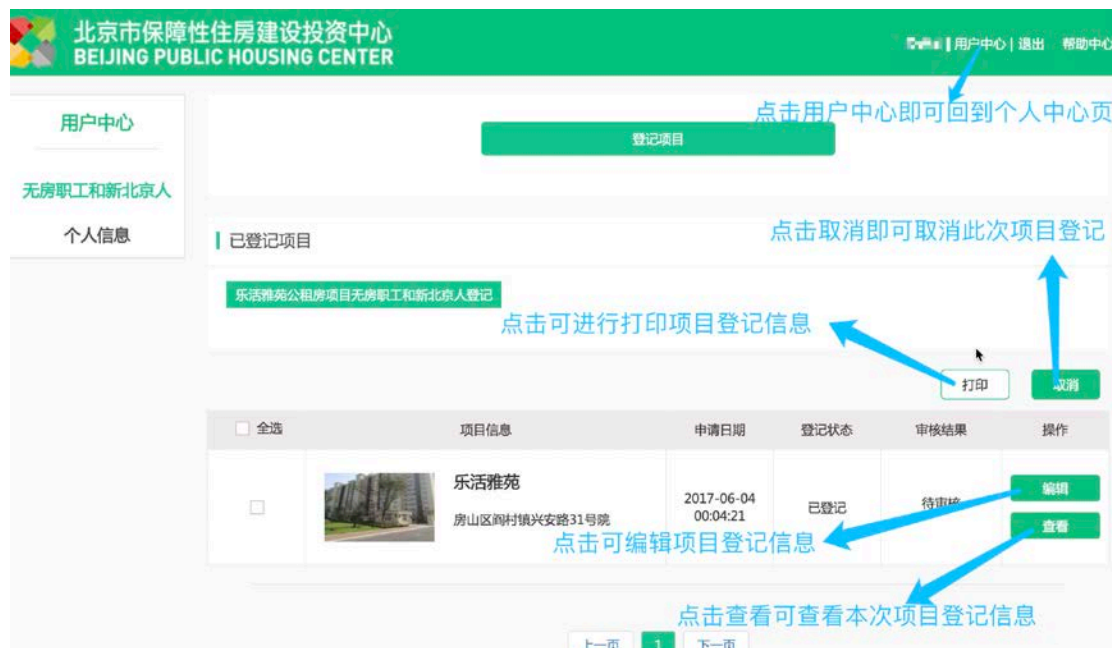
北京市保障性住房建设投资中心
BEIJING PUBLIC HOUSING CENTER

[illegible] | 用户中心 | 退出 帮助中心

用户中心

无房职工和新北京人

个人信息

登记项目

点击用户中心即可回到个人中心页

已登记项目

点击取消即可取消此次项目登记

乐活雅苑公租房项目无房职工和新北京人登记

点击可进行打印项目登记信息

打印 取消

| 全选 | 项目信息 | 申请日期 | 登记状态 | 审核结果 | 操作 |
|---|---|---|---|---|---|
| | 乐活雅苑 房山区阎村镇兴安路31号院 | 2017-06-04 00:04:21 | 已登记 | 待审核 | 编辑 查看 |

点击可编辑项目登记信息

点击查看可查看本次项目登记信息

上一页 1 下一页